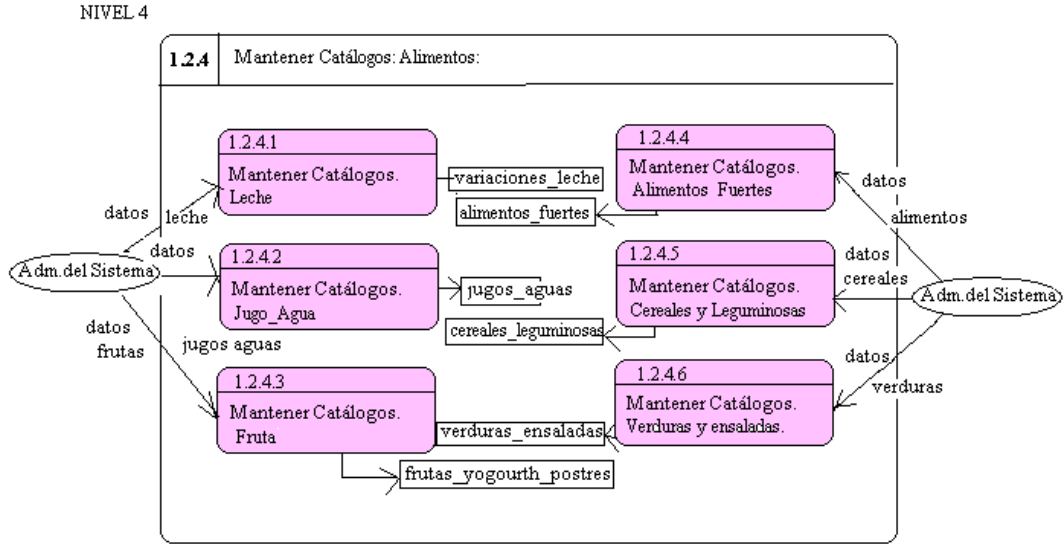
NIVEL 4

1.2.4 Mantener Catálogos: Alimentos:

1.2.4.1
Mantener Catálogos. Leche

variaciones_leche

alimentos_fuertes

1.2.4.4
Mantener Catálogos. Alimentos Fuertes

datos
leche

datos

Adm.del Sistema

1.2.4.2
Mantener Catálogos. Jugo_Agua

jugos_aguas

1.2.4.5
Mantener Catálogos. Cereales y Leguminosas

cereales_leguminosas

datos
alimentos

datos
cereales

Adm.del Sistema

datos
frutas

jugos aguas

1.2.4.3
Mantener Catálogos. Fruta

verduras_ensaladas

1.2.4.6
Mantener Catálogos. Verduras y ensaladas.

datos
verduras

frutas_yogourth_postres